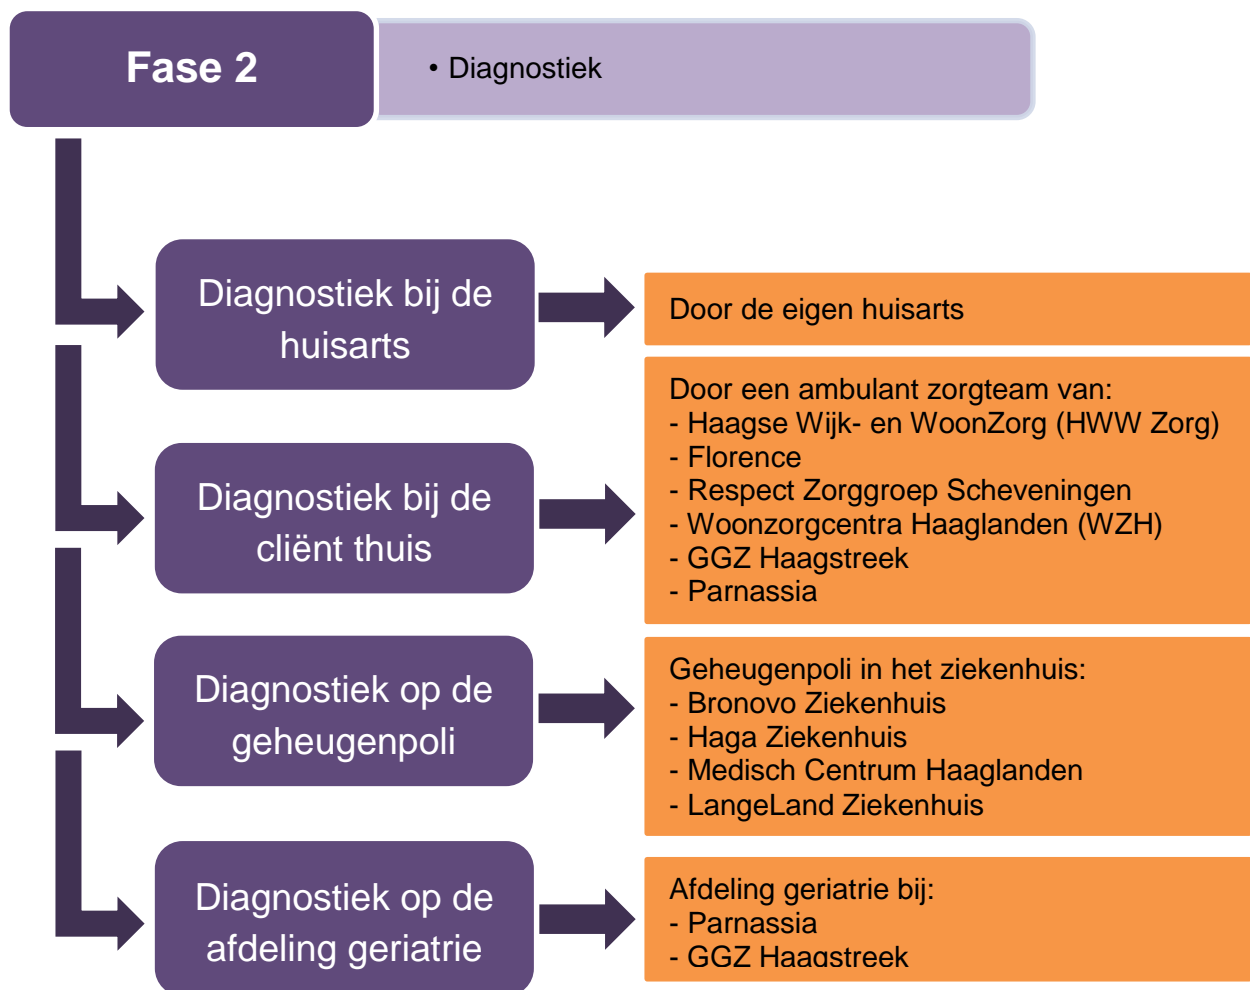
Fase 2

• Diagnostiek

Diagnostiek bij de huisarts

Door de eigen huisarts

Diagnostiek bij de cliënt thuis

Door een ambulant zorgteam van:
- Haagse Wijk- en WoonZorg (HWW Zorg)
- Florence
- Respect Zorggroep Scheveningen
- Woonzorgcentra Haaglanden (WZH)
- GGZ Haagstreek
- Parnassia

Diagnostiek op de geheugenpoli

Geheugenpoli in het ziekenhuis:
- Bronovo Ziekenhuis
- Haga Ziekenhuis
- Medisch Centrum Haaglanden
- LangeLand Ziekenhuis

Diagnostiek op de afdeling geriatrie

Afdeling geriatrie bij:
- Parnassia
- GGZ Haagstreek